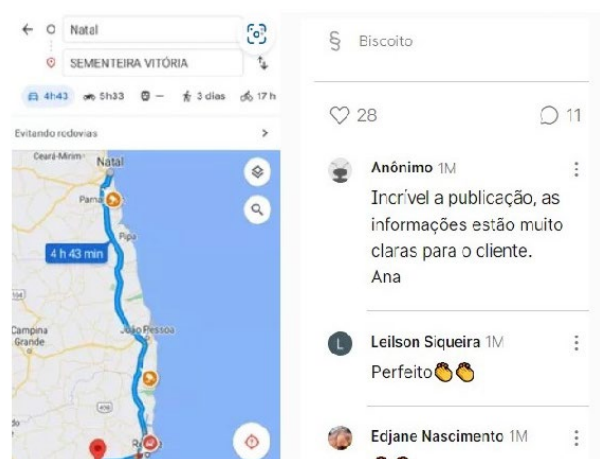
Natal

SEMENTEIRA VITÓRIA

4h43 5h33 — 3 dias 17 h

Evitando rodovias >

Ceará-Mirim Natal

Parna

Pipa

4 h 43 min

Campina Grande

João Pessoa

Re

§ Biscoito

28

11

Anônimo 1M

Incrível a publicação, as informações estão muito claras para o cliente.
Ana

Leilson Siqueira 1M

Perfeito👏👏

Edjane Nascimento 1M